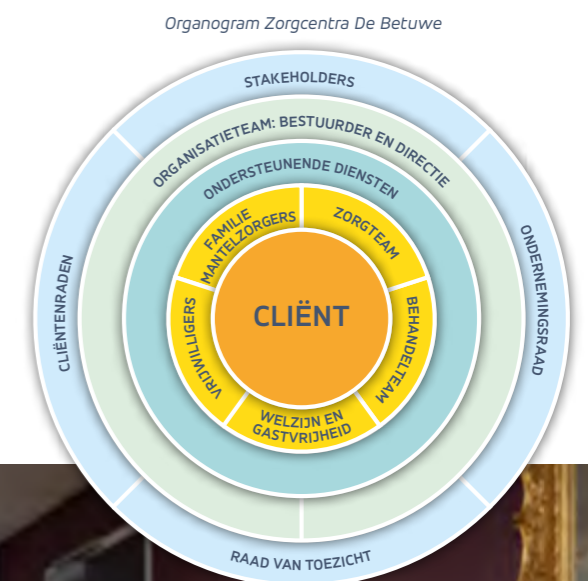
Organogram Zorgcentra De Betuwe

STAKEHOLDERS

ORGANISATIETEAM: BESTUURDER EN DIRECTIE

ONDERSTEUNENDE DIENSTEN

FAMILIE MANTELZORGERS

ZORGTEAM

CLIËNT

VRIJWILLIGERS

BEHANDELTEAM

WELZIJN EN GASTVRIJHEID

CLIËNTENRADEN

ONDERNEMINGSRAAD

RAAD VAN TOEZICHT